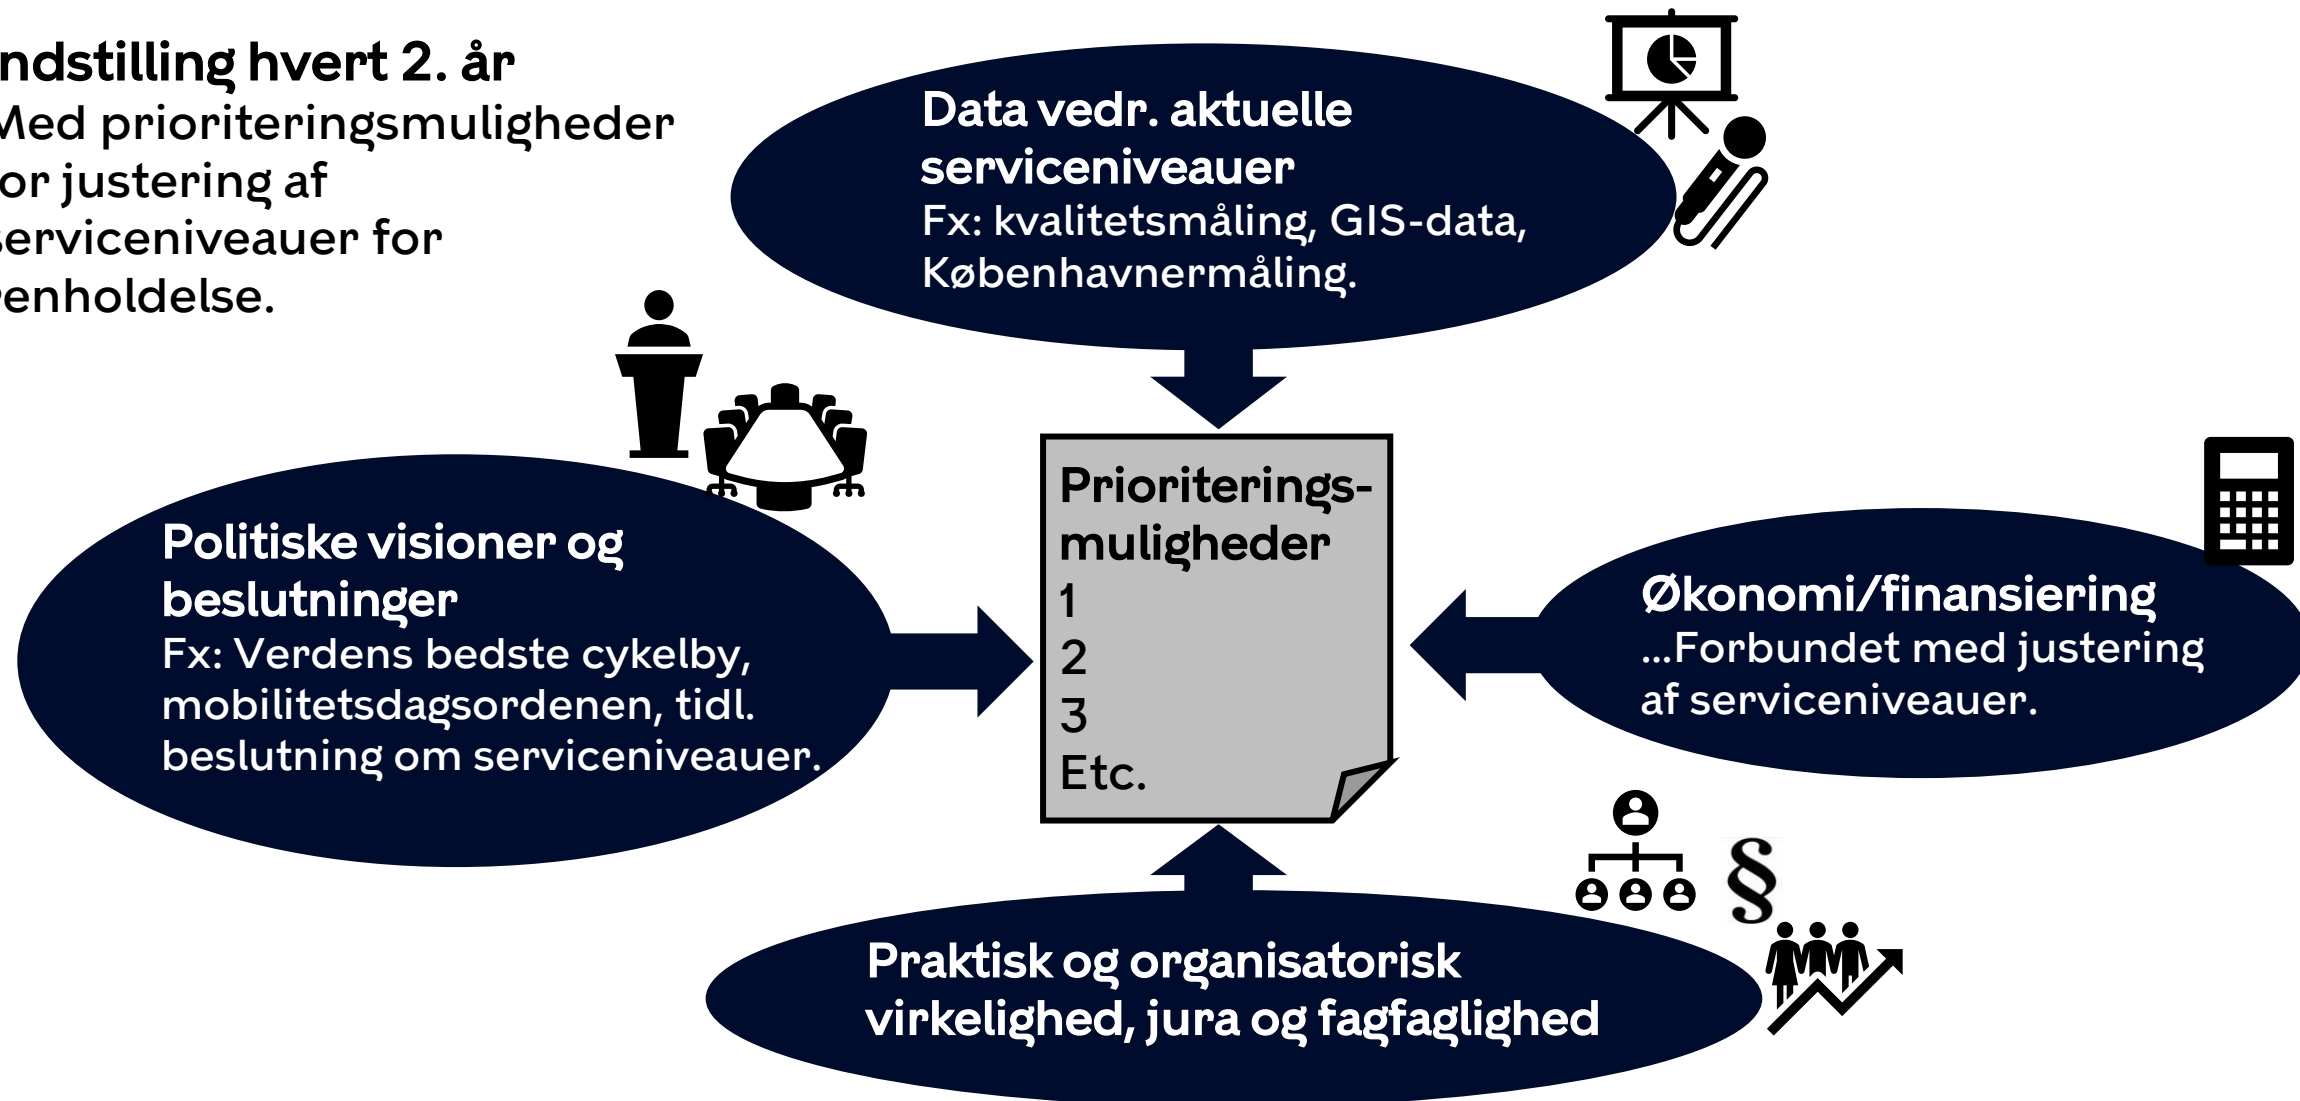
ndstilling hvert 2. år
Med prioriteringsmuligheder or justering af serviceniveauer for enholdelse.

Data vedr. aktuelle serviceniveauer
Fx: kvalitetsmåling, GIS-data, Københavnermåling.

Politiske visioner og beslutninger
Fx: Verdens bedste cykelby, mobilitetsdagsordenen, tidl. beslutning om serviceniveauer.

Prioriterings-muligheder
1
2
3
Etc.

Økonomi/finansiering
...Forbundet med justering af serviceniveauer.

§

Praktisk og organisatorisk virkelighed, jura og fagfaglighed